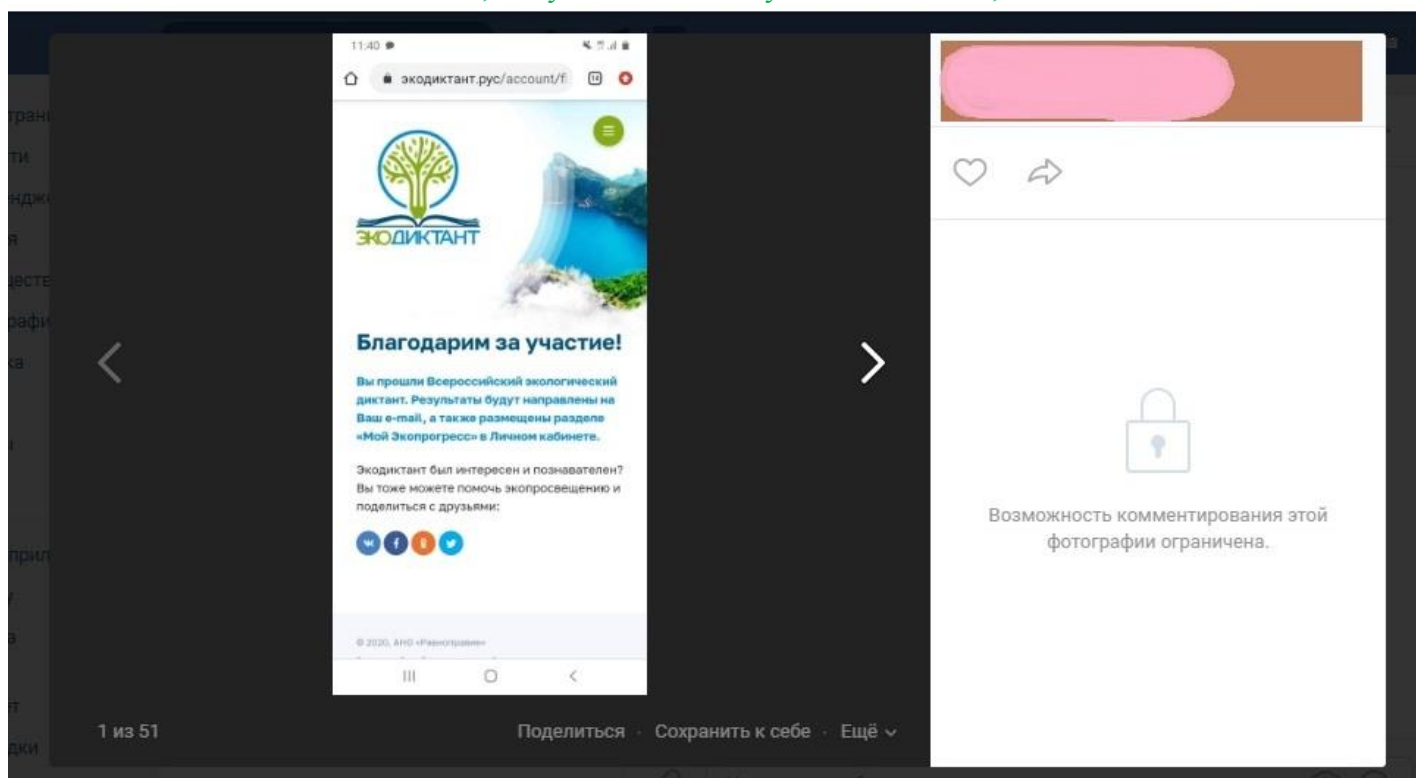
11:40

экодиктант.рус/account/f

14

ЭКОДИКТАНТ

Благодарим за участие!

Вы прошли Всероссийский экологический диктант. Результаты будут направлены на Ваш e-mail, а также размещены разделе «Мой Экопрогресс» в Личном кабинете.

Экодиктант был интересен и познавателен? Вы тоже можете помочь экопросвещению и поделиться с друзьями:

© 2020, АНО «Равноправие»

1 из 51

Поделиться · Сохранить к себе · Ещё

Возможность комментирования этой фотографии ограничена.

трані
ти
нджє
я
ecтe
рафи
ка
прил
а
т
дки